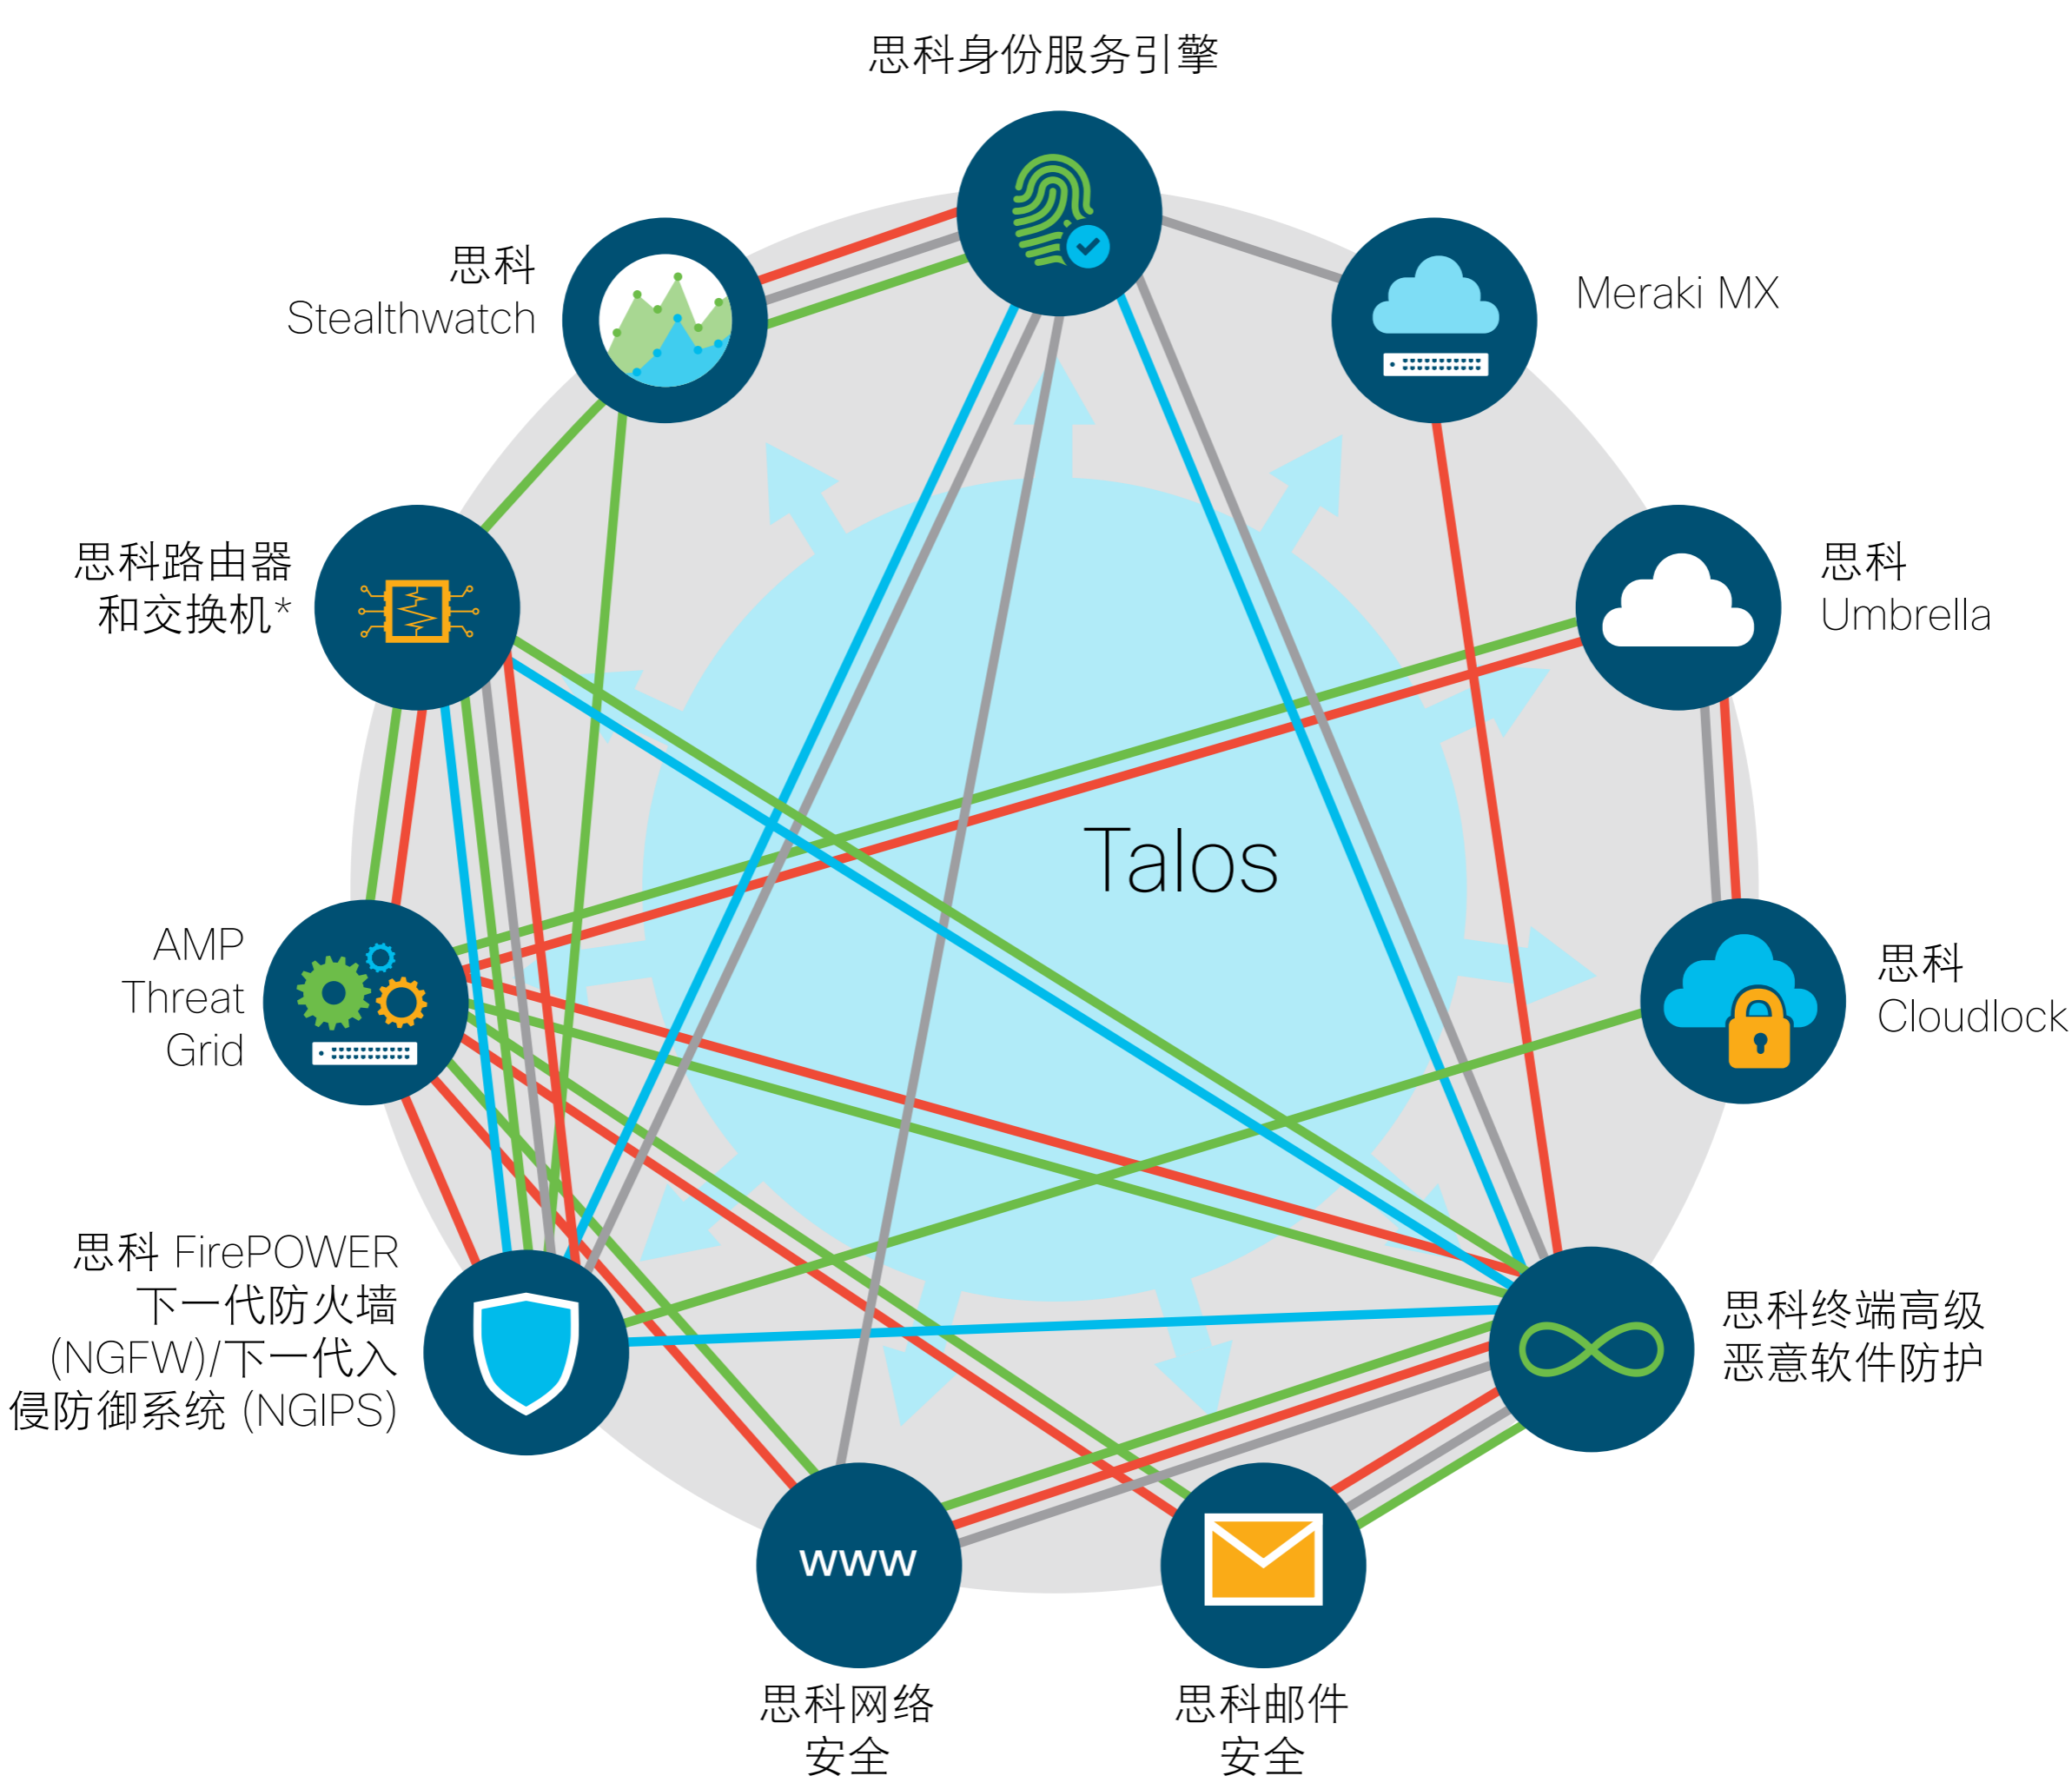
思科身份服务引擎

思科
Stealthwatch

Meraki MX

思科路由器
和交换机*

思科
Umbrella

Talos

AMP
Threat
Grid

思科
Cloudlock

思科 FirePOWER
下一代防火墙
(NGFW)/下一代入
侵防御系统 (NGIPS)

思科终端高级
恶意软件防护

www

思科网络
安全

思科邮件
安全